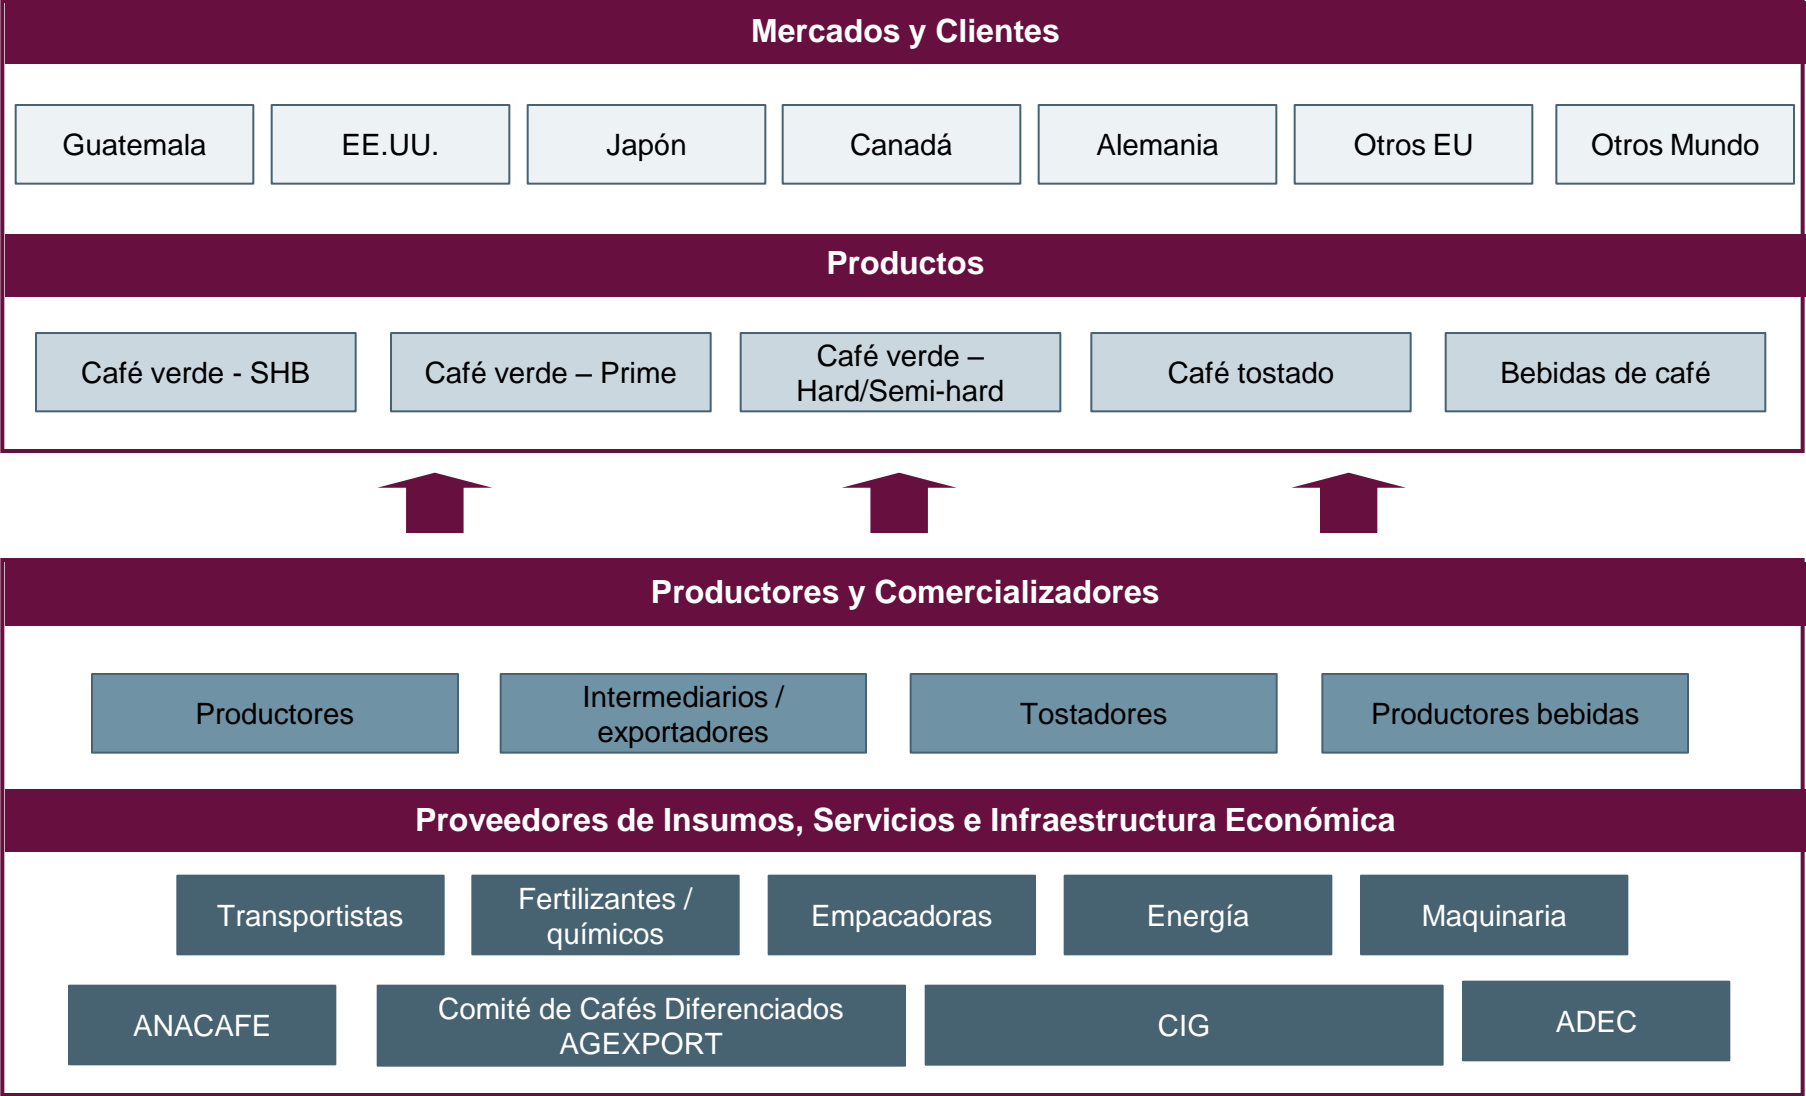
Mercados y Clientes

Guatemala
EE.UU.
Japón
Canadá
Alemania
Otros EU
Otros Mundo

Productos

Café verde - SHB
Café verde – Prime
Café verde – Hard/Semi-hard
Café tostado
Bebidas de café

Productores y Comercializadores

Productores
Intermediarios / exportadores
Tostadores
Productores bebidas

Proveedores de Insumos, Servicios e Infraestructura Económica

Transportistas
Fertilizantes / químicos
Empacadoras
Energía
Maquinaria

ANACAFE
Comité de Cafés Diferenciados AGEXPORT
CIG
ADEC